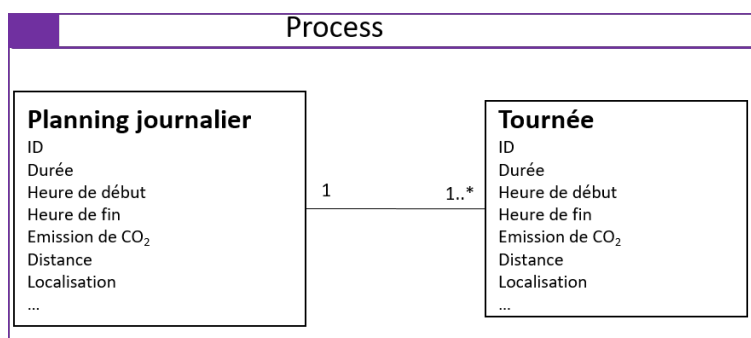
Process

**Planning journalier**
ID
Durée
Heure de début
Heure de fin
Emission de $CO_2$
Distance
Localisation
...

1

1..*

**Tournée**
ID
Durée
Heure de début
Heure de fin
Emission de $CO_2$
Distance
Localisation
...